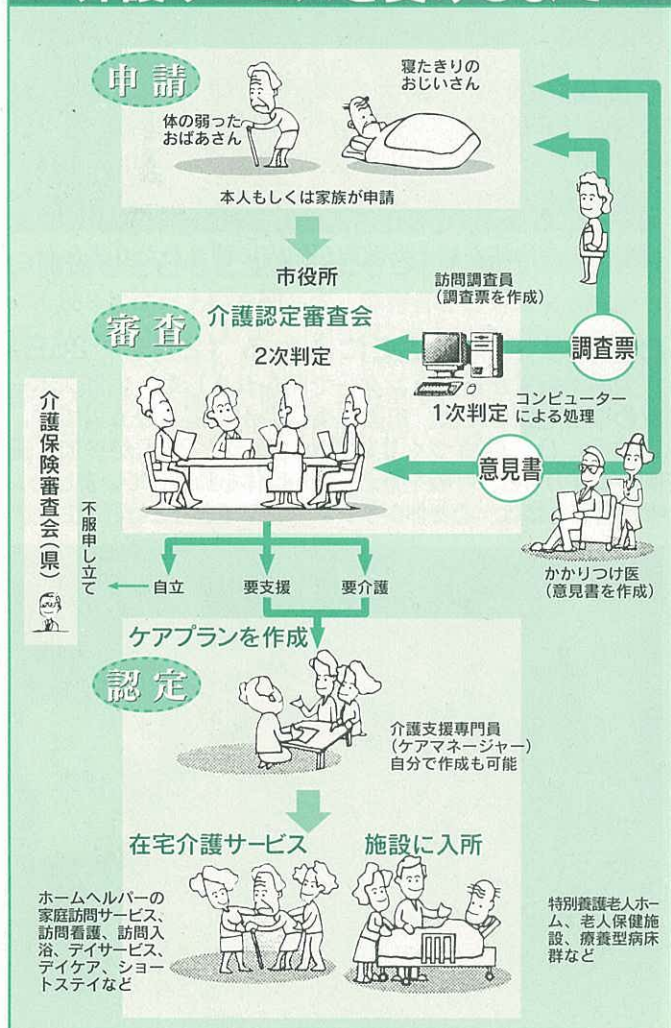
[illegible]

申請

寝たきりの
おじいさん

体の弱った
おばあさん

本人もしくは家族が申請

市役所

訪問調査員
（調査票を作成）

審査

介護認定審査会

2次判定

調査票

1次判定 コンピューターによる処理

意見書

介護保険審査会（県）

不服申し立て

自立

要支援

要介護

かかりつけ医
（意見書を作成）

ケアプランを作成

認定

介護支援専門員
（ケアマネージャー）
自分で作成も可能

在宅介護サービス

施設に入所

ホームヘルパーの家庭訪問サービス、訪問看護、訪問入浴、デイサービス、デイケア、ショートステイなど

特別養護老人ホーム、老人保健施設、療養型病床群など